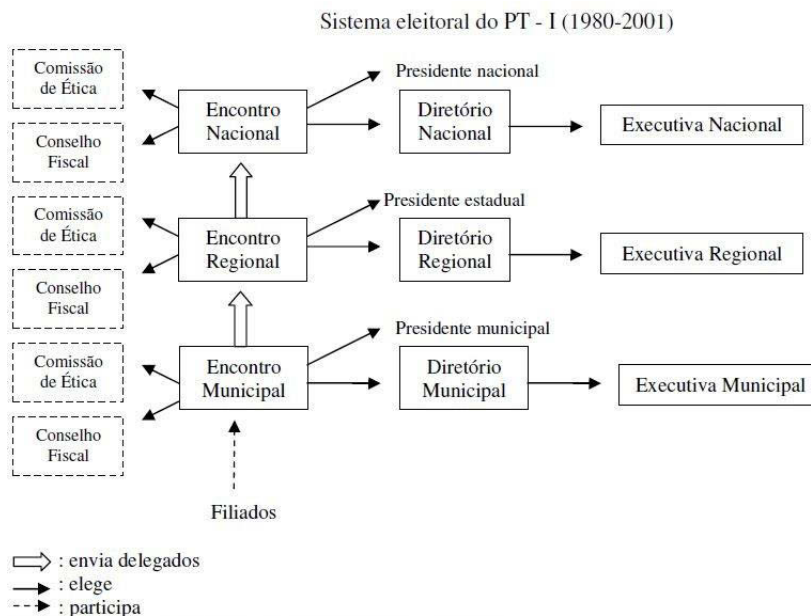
Sistema eleitoral do PT - I (1980-2001)

Comissão de Ética

Conselho Fiscal

Encontro Nacional

Presidente nacional

Diretório Nacional

Executiva Nacional

Comissão de Ética

Conselho Fiscal

Encontro Regional

Presidente estadual

Diretório Regional

Executiva Regional

Comissão de Ética

Conselho Fiscal

Encontro Municipal

Presidente municipal

Diretório Municipal

Executiva Municipal

Filiados

: envia delegados
: elege
: participa